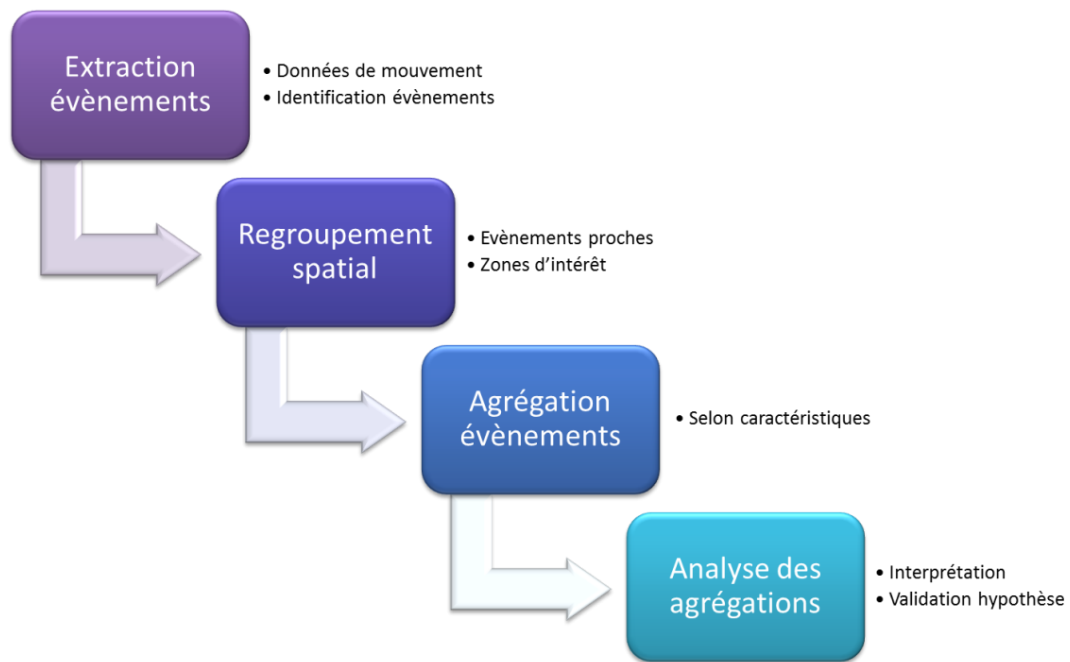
Extraction évènements

- Données de mouvement
- Identification évènements

Regroupement spatial

- Evènements proches
- Zones d'intérêt

Agrégation évènements

- Selon caractéristiques

Analyse des agrégations

- Interprétation
- Validation hypothèse